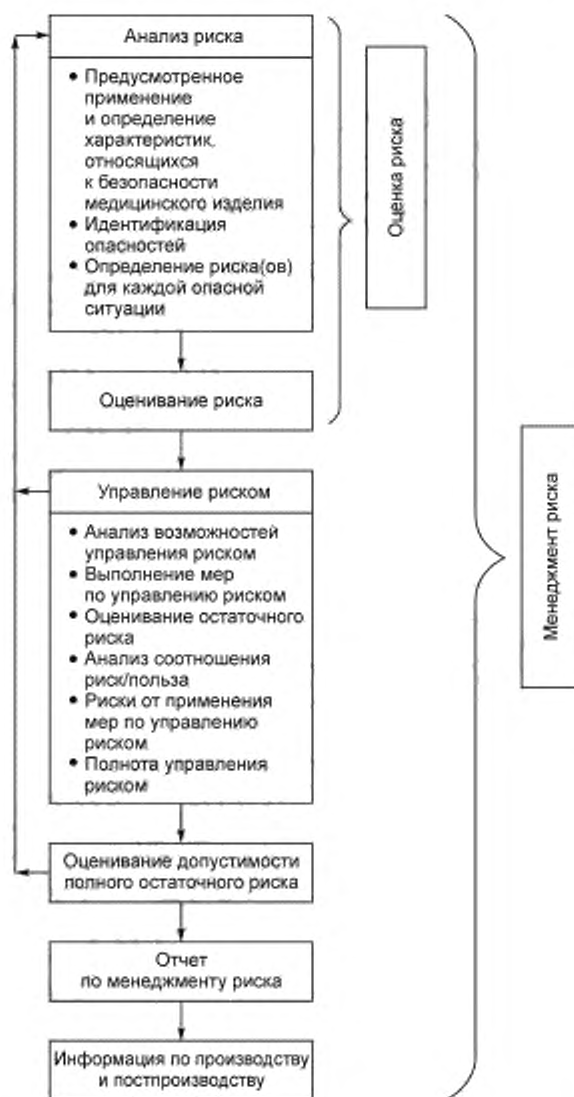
Анализ риска

• Предусмотренное применение и определение характеристик, относящихся к безопасности медицинского изделия
• Идентификация опасностей
• Определение риска(ов) для каждой опасной ситуации

Оценивание риска

Оценка риска

Управление риском

• Анализ возможностей управления риском
• Выполнение мер по управлению риском
• Оценивание остаточного риска
• Анализ соотношения риск/польза
• Риски от применения мер по управлению риском
• Полнота управления риском

Оценивание допустимости полного остаточного риска

Отчет по менеджменту риска

Информация по производству и постпроизводству

Менеджмент риска